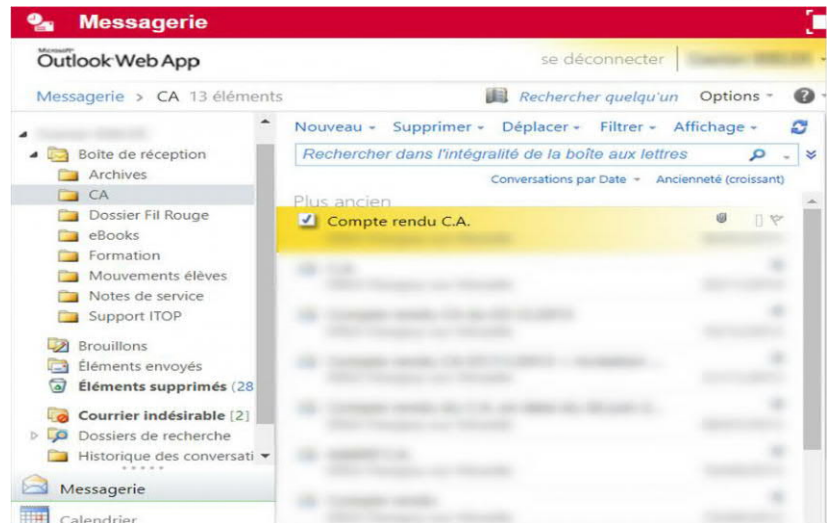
Messagerie

Microsoft Outlook Web App

se déconnecter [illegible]

Messagerie > CA 13 éléments

Rechercher quelqu'un Options ?

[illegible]

Boîte de réception

Archives

CA

Dossier Fil Rouge

eBooks

Formation

Mouvements élèves

Notes de service

Support ITOP

Brouillons

Éléments envoyés

Éléments supprimés (28

Courrier indésirable [2]

Dossiers de recherche

Historique des conversati

Messagerie

Calendrier

Nouveau Supprimer Déplacer Filtrer Affichage

Rechercher dans l'intégralité de la boîte aux lettres

Conversations par Date Ancienneté (croissant)

Plus ancien

Compte rendu C.A.

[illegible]